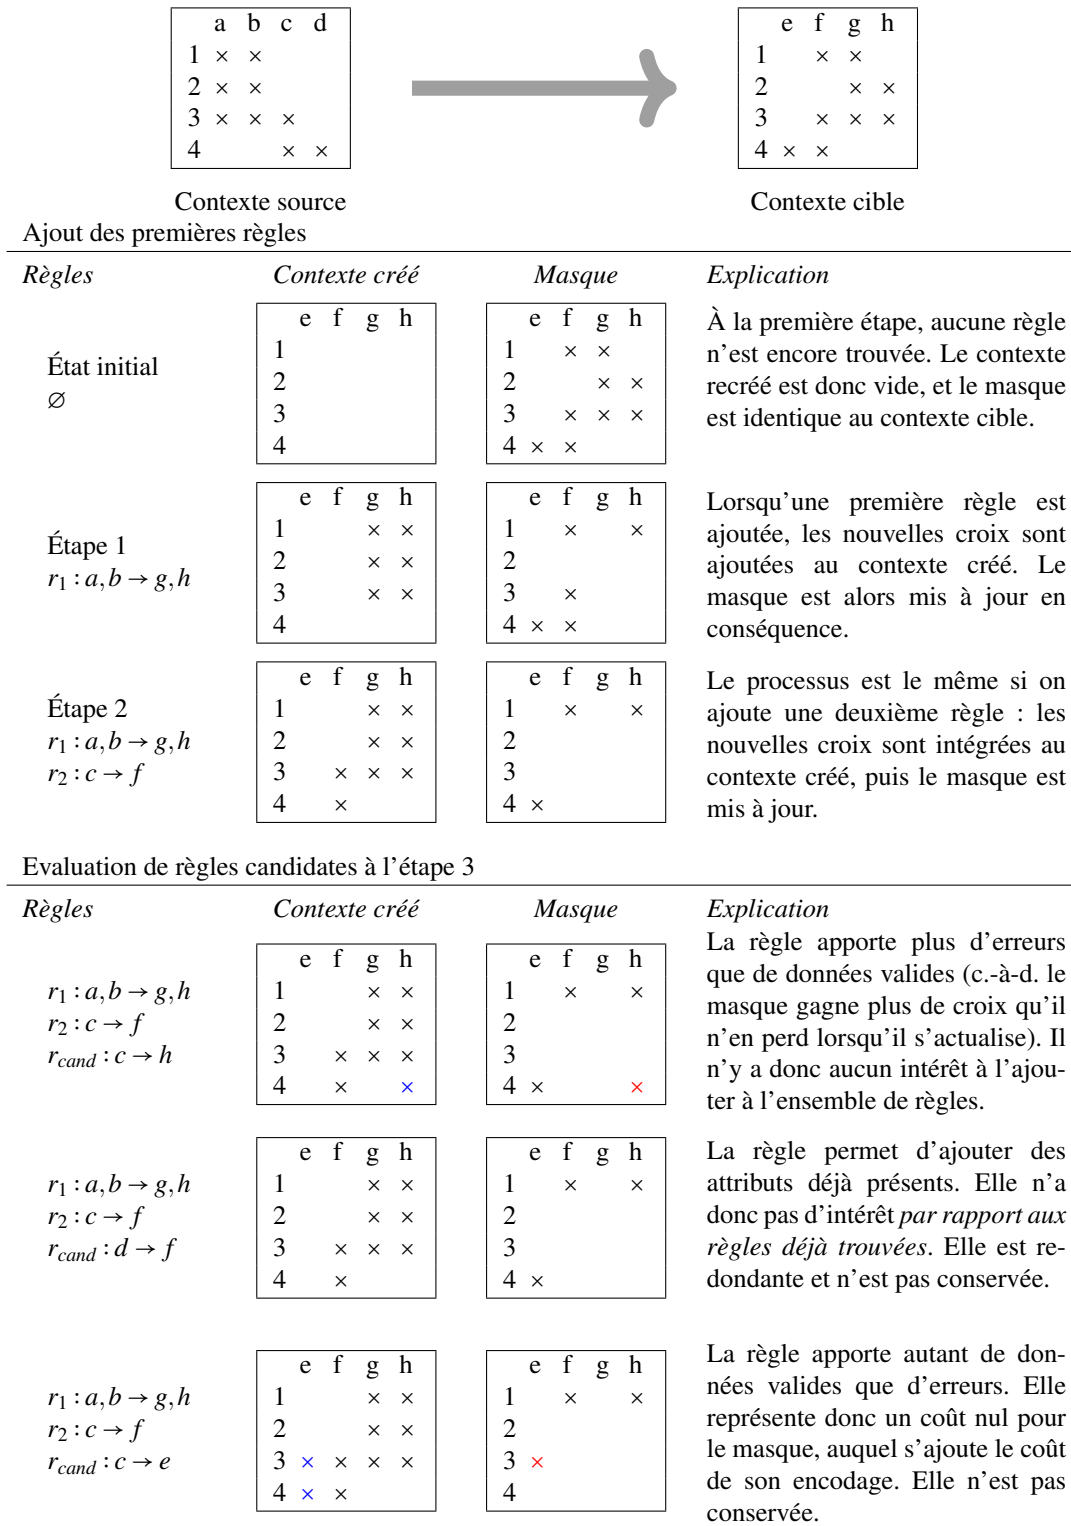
|   | a | b | c | d |
|---|---|---|---|---|
| 1 | × | × |   |   |
| 2 | × | × |   |   |
| 3 | × | × | × |   |
| 4 |   |   | × | × |

Contexte source

|   | e | f | g | h |
|---|---|---|---|---|
| 1 |   | × | × |   |
| 2 |   |   | × | × |
| 3 |   | × | × | × |
| 4 | × | × |   |   |

Contexte cible

Ajout des premières règles

| *Règles* | *Contexte créé* | *Masque* | *Explication* |
|---|---|---|---|
| État initial $\varnothing$ | e f g h / 1 / 2 / 3 / 4 | e f g h / 1 × × (f,g) / 2 × × (g,h) / 3 × × × (f,g,h) / 4 × × (e,f) | À la première étape, aucune règle n'est encore trouvée. Le contexte recréé est donc vide, et le masque est identique au contexte cible. |
| Étape 1 $r_1 : a,b \rightarrow g,h$ | e f g h / 1 × × (g,h) / 2 × × (g,h) / 3 × × (g,h) / 4 | e f g h / 1 × (f) × (h) / 2 / 3 × (f) / 4 × × (e,f) | Lorsqu'une première règle est ajoutée, les nouvelles croix sont ajoutées au contexte créé. Le masque est alors mis à jour en conséquence. |
| Étape 2 $r_1 : a,b \rightarrow g,h$ $r_2 : c \rightarrow f$ | e f g h / 1 × × (g,h) / 2 × × (g,h) / 3 × × × (f,g,h) / 4 × (f) | e f g h / 1 × (f) × (h) / 2 / 3 / 4 × (e) | Le processus est le même si on ajoute une deuxième règle : les nouvelles croix sont intégrées au contexte créé, puis le masque est mis à jour. |

Evaluation de règles candidates à l'étape 3

| *Règles* | *Contexte créé* | *Masque* | *Explication* |
|---|---|---|---|
| $r_1 : a,b \rightarrow g,h$ $r_2 : c \rightarrow f$ $r_{cand} : c \rightarrow h$ | e f g h / 1 × × (g,h) / 2 × × (g,h) / 3 × × × (f,g,h) / 4 × × (f,h) | e f g h / 1 × (f) × (h) / 2 / 3 / 4 × × (e,h) | La règle apporte plus d'erreurs que de données valides (c.-à-d. le masque gagne plus de croix qu'il n'en perd lorsqu'il s'actualise). Il n'y a donc aucun intérêt à l'ajouter à l'ensemble de règles. |
| $r_1 : a,b \rightarrow g,h$ $r_2 : c \rightarrow f$ $r_{cand} : d \rightarrow f$ | e f g h / 1 × × (g,h) / 2 × × (g,h) / 3 × × × (f,g,h) / 4 × (f) | e f g h / 1 × (f) × (h) / 2 / 3 / 4 × (e) | La règle permet d'ajouter des attributs déjà présents. Elle n'a donc pas d'intérêt *par rapport aux règles déjà trouvées*. Elle est redondante et n'est pas conservée. |
| $r_1 : a,b \rightarrow g,h$ $r_2 : c \rightarrow f$ $r_{cand} : c \rightarrow e$ | e f g h / 1 × × (g,h) / 2 × × (g,h) / 3 × × × × (e,f,g,h) / 4 × × (e,f) | e f g h / 1 × (f) × (h) / 2 / 3 × (e) / 4 | La règle apporte autant de données valides que d'erreurs. Elle représente donc un coût nul pour le masque, auquel s'ajoute le coût de son encodage. Elle n'est pas conservée. |